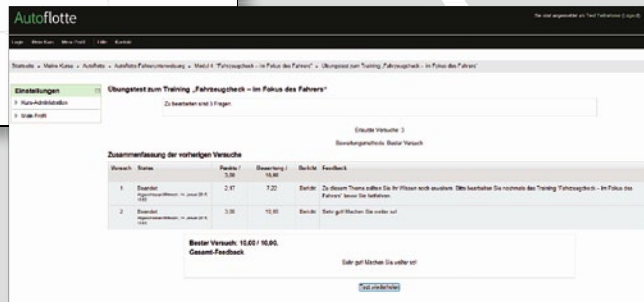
Autoflotte

Sie sind angemeldet als Test Fahrerhaus (Logout)

Login Meine Kurse Mein Profil Hilfe Kontakt

Startseite » Meine Kurse » Autoflotte » Autoflotte Fahrerunterweisung » Modul 4 "Fahrzeugcheck – Im Fokus des Fahrers" » Übungstest zum Training „Fahrzeugcheck – Im Fokus des Fahrers"

Einstellungen
Kurs-Administration
Mein Profil

Übungstest zum Training „Fahrzeugcheck – Im Fokus des Fahrers"

Zu bearbeiten sind 5 Fragen

Erlaubte Versuche: 3

Bewertungsmethode: Bester Versuch

Zusammenfassung der vorherigen Versuche

| Versuch | Status | Punkte / 5,00 | Bewertung / 10,00 | Bericht | Feedback |
|---|---|---|---|---|---|
| 1 | Beendet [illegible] | 2,67 | 7,33 | Bericht | Zu diesem Thema sollten Sie Ihr Wissen noch erweitern. Bitte bearbeiten Sie nochmals das Training "Fahrzeugcheck – Im Fokus des Fahrers" bevor Sie fortfahren. |
| 2 | Beendet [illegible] | 5,00 | 10,00 | Bericht | Sehr gut! Machen Sie weiter so! |

Bester Versuch: 10,00 / 10,00.
Gesamt-Feedback
Sehr gut! Machen Sie weiter so!

Test wiederholen